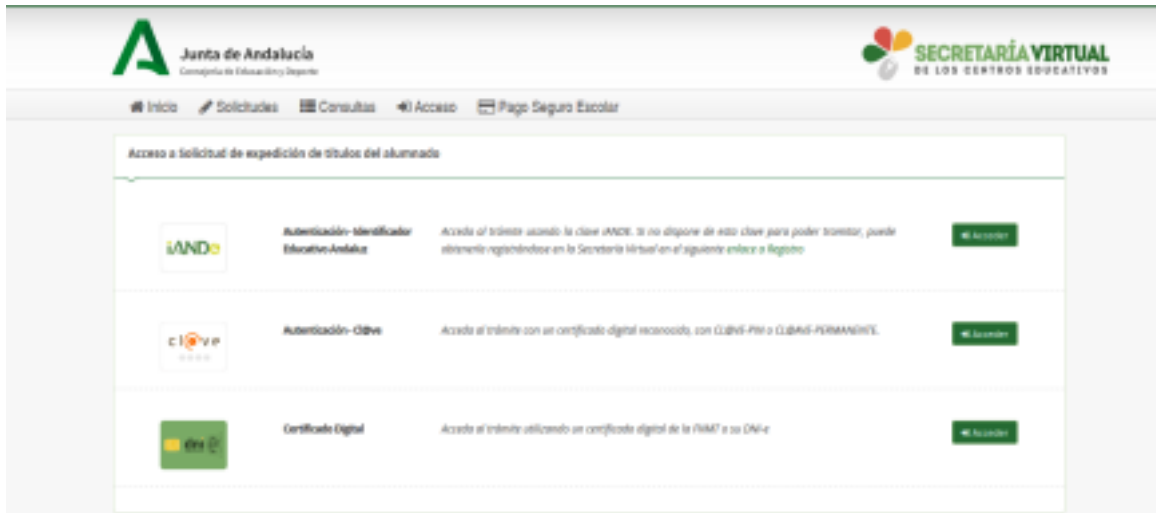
Junta de Andalucía
Consejería de Educación y Deporte

SECRETARÍA VIRTUAL
DE LOS CENTROS EDUCATIVOS

Inicio Solicitudes Consultas Acceso Pago Seguro Escolar

Acceso a Solicitud de expedición de títulos del alumnado

iANDe

Autenticación- Identificador Educativo Andaluz

Acceda al trámite usando la clave iANDE. Si no dispone de esta clave para poder tramitar, puede obtenerla registrándose en la Secretaría Virtual en el siguiente enlace a Registro

Acceder

cl@ve

Autenticación- Cl@ve

Acceda al trámite con un certificado digital reconocido, con CL@VE-PIN o CL@VE-PERMANENTE.

Acceder

dni

Certificado Digital

Acceda al trámite utilizando un certificado digital de la FNMT o su DNI-e

Acceder